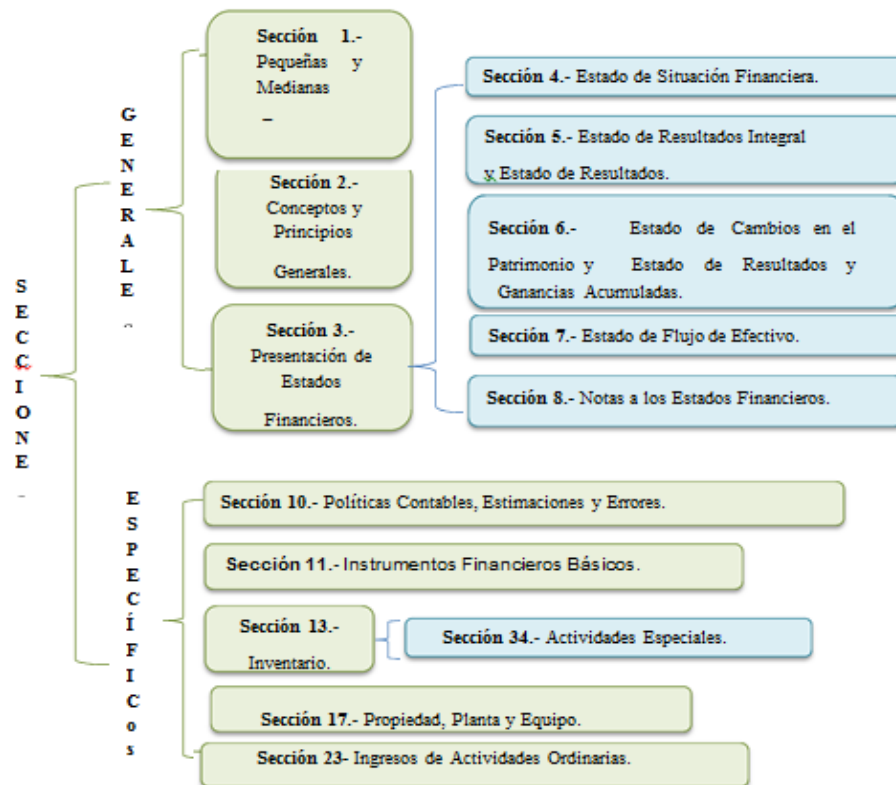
S
E
C
C
I
O
N
E
-

G
E
N
E
R
A
L
E
^

Sección 1.- Pequeñas y Medianas
–

Sección 2.- Conceptos y Principios Generales.

Sección 3.- Presentación de Estados Financieros.

Sección 4.- Estado de Situación Financiera.

Sección 5.- Estado de Resultados Integral y Estado de Resultados.

Sección 6.- Estado de Cambios en el Patrimonio y Estado de Resultados y Ganancias Acumuladas.

Sección 7.- Estado de Flujo de Efectivo.

Sección 8.- Notas a los Estados Financieros.

E
S
P
E
C
Í
F
I
C
o
s

Sección 10.- Políticas Contables, Estimaciones y Errores.

Sección 11.- Instrumentos Financieros Básicos.

Sección 13.- Inventario.

Sección 34.- Actividades Especiales.

Sección 17.- Propiedad, Planta y Equipo.

Sección 23- Ingresos de Actividades Ordinarias.